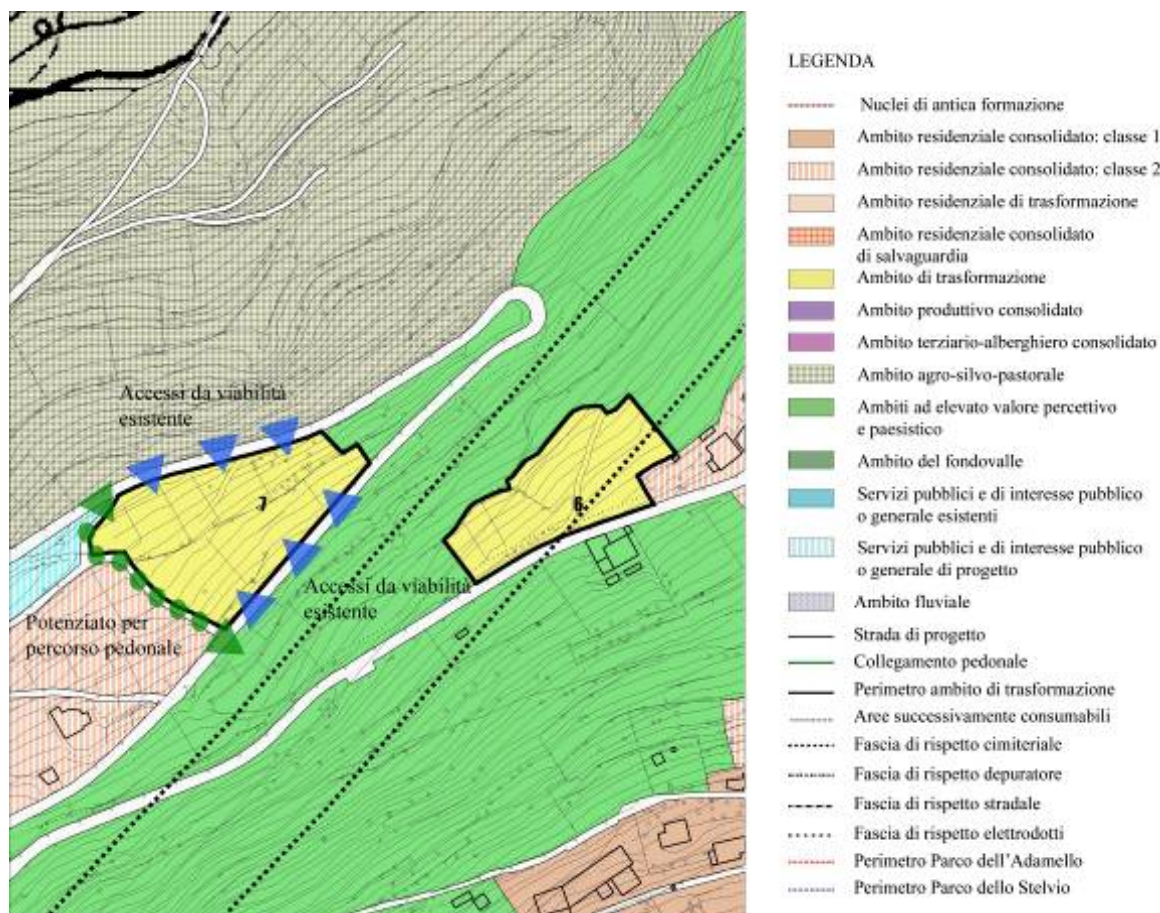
Accessi da viabilità esistente

7

Accessi da viabilità esistente

6

Potenziato per percorso pedonale

LEGENDA

Nuclei di antica formazione
Ambito residenziale consolidato: classe 1
Ambito residenziale consolidato: classe 2
Ambito residenziale di trasformazione
Ambito residenziale consolidato di salvaguardia
Ambito di trasformazione
Ambito produttivo consolidato
Ambito terziario-alberghiero consolidato
Ambito agro-silvo-pastorale
Ambiti ad elevato valore percettivo e paesistico
Ambito del fondovalle
Servizi pubblici e di interesse pubblico o generale esistenti
Servizi pubblici e di interesse pubblico o generale di progetto
Ambito fluviale
Strada di progetto
Collegamento pedonale
Perimetro ambito di trasformazione
Aree successivamente consumabili
Fascia di rispetto cimiteriale
Fascia di rispetto depuratore
Fascia di rispetto stradale
Fascia di rispetto elettrodotti
Perimetro Parco dell'Adamello
Perimetro Parco dello Stelvio